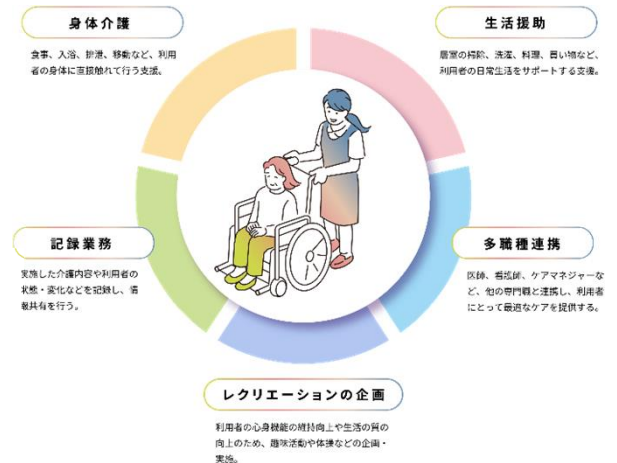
身体介護

食事、入浴、排泄、移動など、利用者の身体に直接触れて行う支援。

生活援助

居室の掃除、洗濯、料理、買い物など、利用者の日常生活をサポートする支援。

記録業務

実施した介護内容や利用者の状態・変化などを記録し、情報共有を行う。

多職種連携

医師、看護師、ケアマネジャーなど、他の専門職と連携し、利用者にとって最適なケアを提供する。

レクリエーションの企画

利用者の心身機能の維持向上や生活の質の向上のため、趣味活動や体操などの企画・実施。